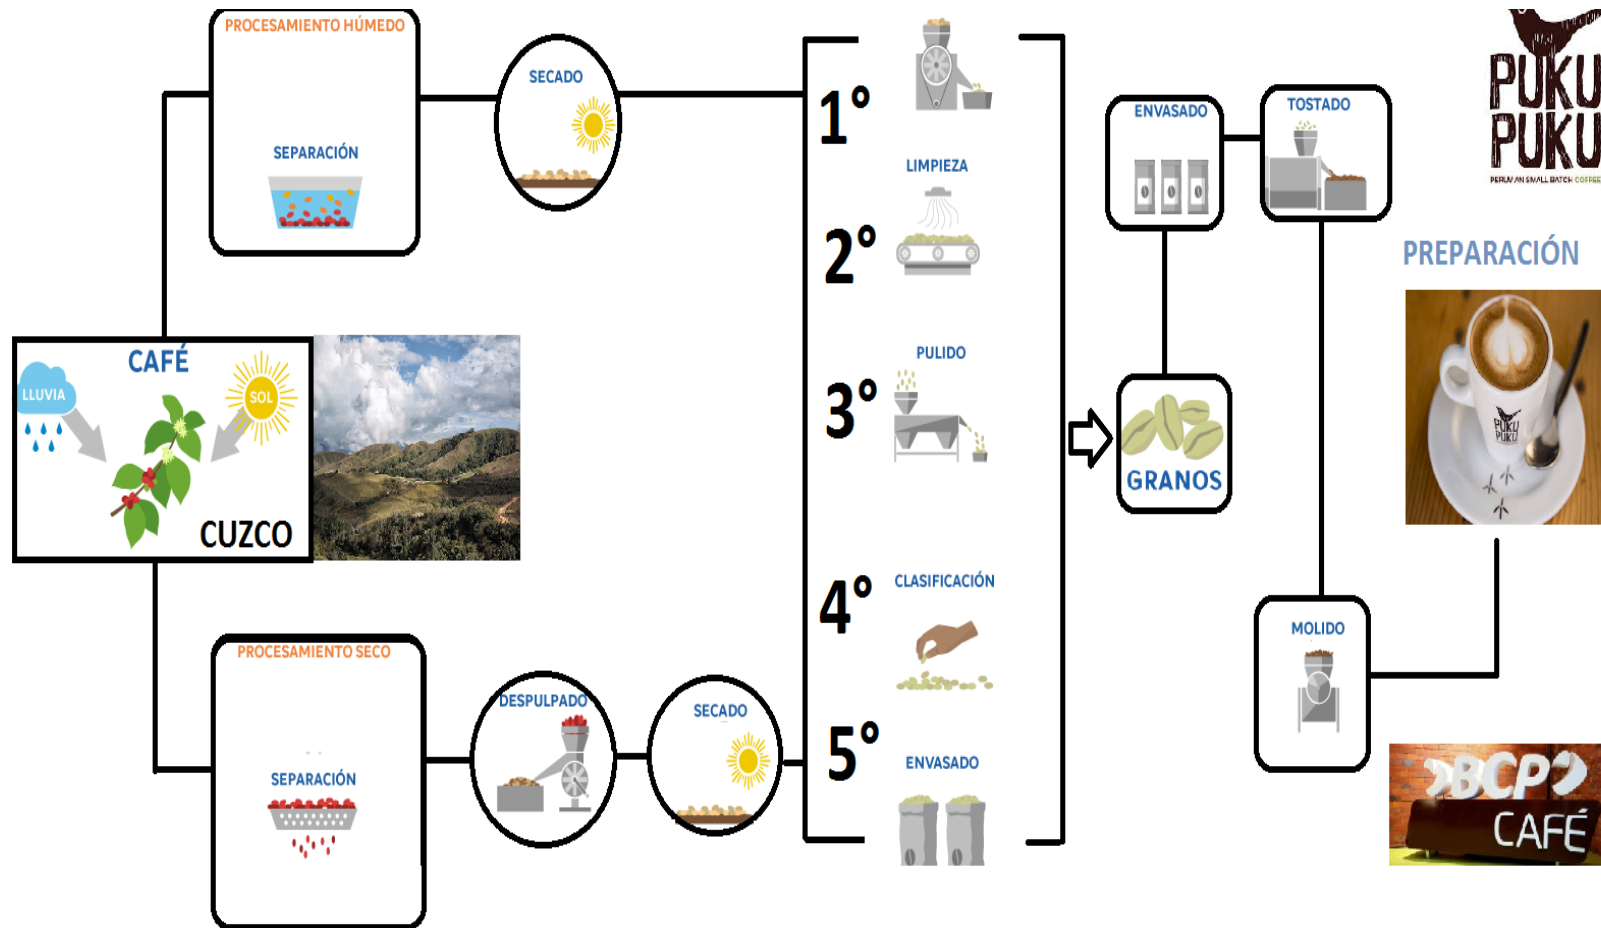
PROCESAMIENTO HÚMEDO

SEPARACIÓN

SECADO

CAFÉ

LLUVIA

SOL

CUZCO

PROCESAMIENTO SECO

SEPARACIÓN

DESPULPADO

SECADO

1°

LIMPIEZA

2°

PULIDO

3°

4°

CLASIFICACIÓN

5°

ENVASADO

ENVASADO

TOSTADO

GRANOS

MOLIDO

PUKU PUKU

PERUVIAN SMALL BATCH COFFEE

PREPARACIÓN

PUKU PUKU

BCP CAFÉ